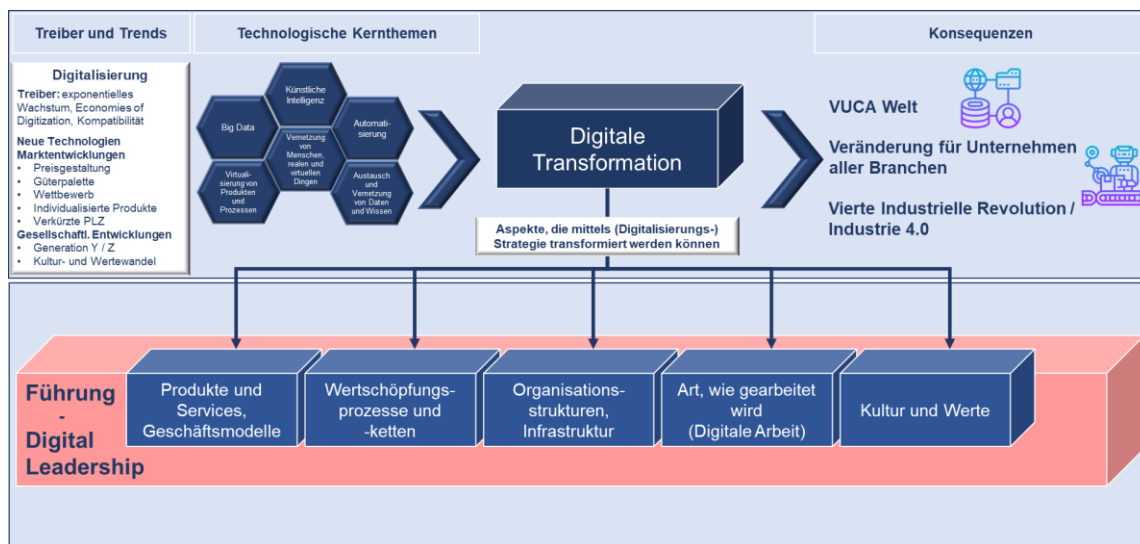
Treiber und Trends

Technologische Kernthemen

Konsequenzen

Digitalisierung

Treiber: exponentielles Wachstum, Economies of Digitization, Kompatibilität

Neue Technologien

Marktentwicklungen
- Preisgestaltung
- Güterpalette
- Wettbewerb
- Individualisierte Produkte
- Verkürzte PLZ

Gesellschaftl. Entwicklungen
- Generation Y / Z
- Kultur- und Wertewandel

Künstliche Intelligenz

Big Data

Automatisierung

Vernetzung von Menschen, realen und virtuellen Dingen

Virtualisierung von Produkten und Prozessen

Austausch und Vernetzung von Daten und Wissen

Digitale Transformation

Aspekte, die mittels (Digitalisierungs-) Strategie transformiert werden können

VUCA Welt

Veränderung für Unternehmen aller Branchen

Vierte Industrielle Revolution / Industrie 4.0

Führung - Digital Leadership

Produkte und Services, Geschäftsmodelle

Wertschöpfungsprozesse und -ketten

Organisationsstrukturen, Infrastruktur

Art, wie gearbeitet wird (Digitale Arbeit)

Kultur und Werte